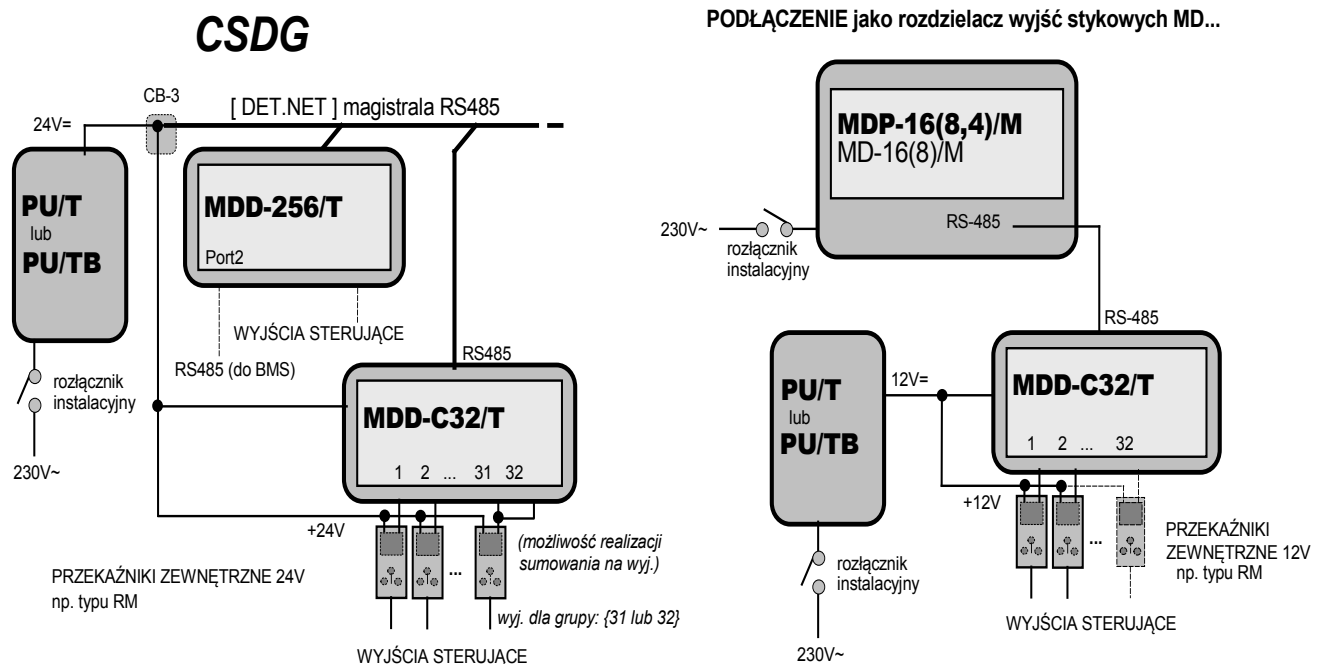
CSDG

PODŁĄCZENIE jako rozdzielacz wyjść stykowych MD...

CB-3

24V=

[ DET.NET ] magistrala RS485

PU/T
lub
PU/TB

MDD-256/T

Port2

WYJŚCIA STERUJĄCE

RS485 (do BMS)

RS485

rozłącznik instalacyjny

230V~

MDD-C32/T

1 2 ... 31 32

+24V

(możliwość realizacji sumowania na wyj.)

PRZEKAŹNIKI ZEWNĘTRZNE 24V
np. typu RM

...

wyj. dla grupy: {31 lub 32}

WYJŚCIA STERUJĄCE

MDP-16(8,4)/M
MD-16(8)/M

230V~

rozłącznik instalacyjny

RS-485

RS-485

PU/T
lub
PU/TB

12V=

MDD-C32/T

1 2 ... 32

+12V

...

PRZEKAŹNIKI ZEWNĘTRZNE 12V
np. typu RM

rozłącznik instalacyjny

WYJŚCIA STERUJĄCE

230V~